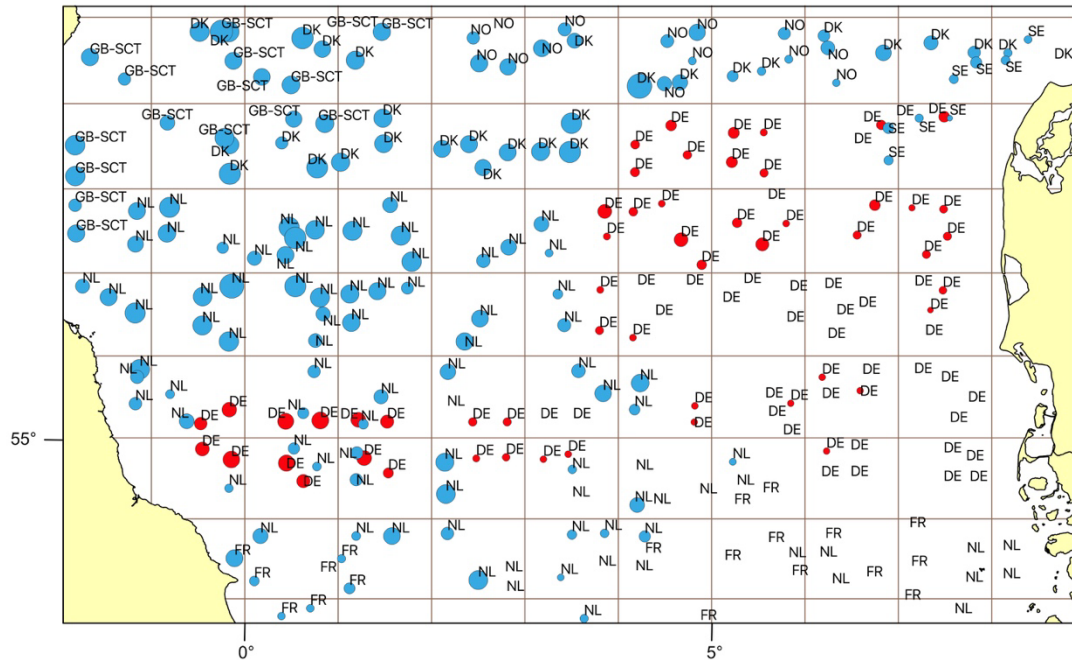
GB-SCT DK GB-SCT DK GB-SCT GB-SCT NO NO NO DK NO DK NO DK DK SE DK
GB-SCT GB-SCT DK DK DK GB-SCT NO NO NO DK NO DK DK DK NO DK SE SE SE
GB-SCT GB-SCT DK NO NO DK DK NO DK NO SE
GB-SCT GB-SCT GB-SCT DK DK DK DE DE DE DE DE SE DE SE
GB-SCT GB-SCT DK DK DK DK DK DK DE DE DE DE DE SE DE
DK DK DK DE DE DE SE
GB-SCT NL NL NL NL DE DE DE DE DE DE DE DE
GB-SCT NL NL NL NL NL NL DE DE DE DE DE DE DE
NL NL NL NL NL NL NL NL NL DE DE DE
NL NL NL NL NL NL NL NL NL NL DE DE DE DE DE DE DE
NL NL NL NL NL NL NL DE DE DE DE DE DE
NL NL NL NL NL DE DE DE DE DE DE
NL NL NL NL NL DE DE DE DE DE DE DE
NL NL NL NL NL NL NL NL DE DE DE DE DE DE DE DE DE DE DE DE DE DE DE DE DE DE DE DE DE
DE DE DE DE DE DE DE DE DE DE DE DE DE DE
55° DE DE NL NL NL DE DE DE DE DE NL DE DE DE DE
DE DE NL NL NL DE NL NL NL FR NL FR DE DE DE
NL NL NL NL FR NL NL NL NL FR FR
FR FR NL FR NL NL NL NL NL FR NL
FR NL FR NL NL FR NL NL NL
FR FR NL NL FR NL FR NL
FR FR NL FR NL
0° 5°